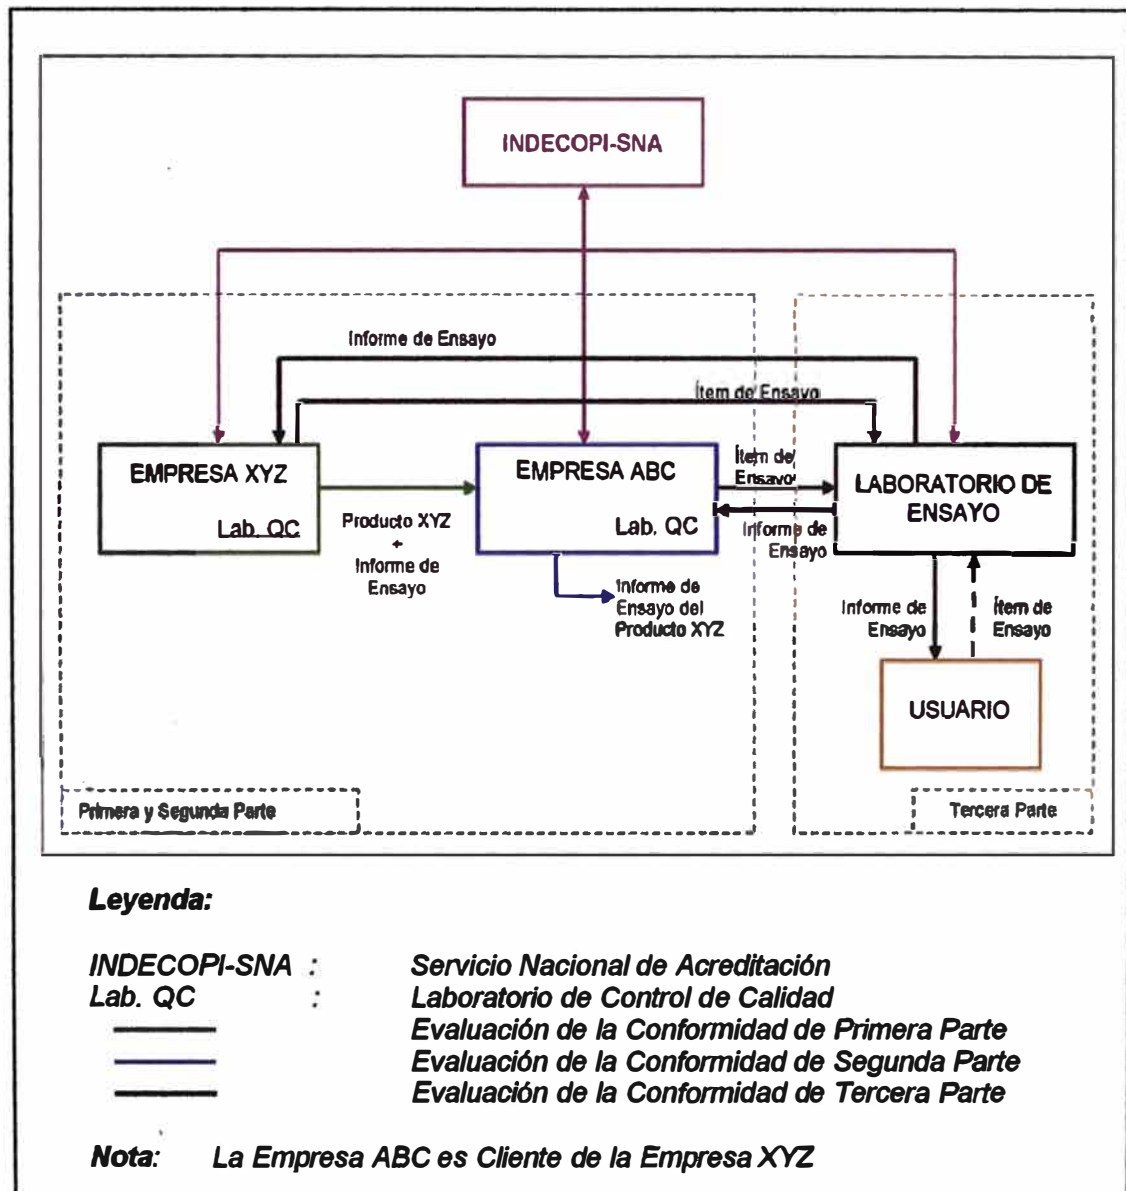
INDECOPI-SNA

Informe de Ensayo

Ítem de Ensayo

EMPRESA XYZ

Lab. QC

Producto XYZ + Informe de Ensayo

EMPRESA ABC

Lab. QC

Informe de Ensayo del Producto XYZ

Ítem de Ensayo

Informe de Ensayo

LABORATORIO DE ENSAYO

Informe de Ensayo

Ítem de Ensayo

USUARIO

Primera y Segunda Parte

Tercera Parte

Leyenda:

INDECOPI-SNA : Servicio Nacional de Acreditación
Lab. QC : Laboratorio de Control de Calidad
Evaluación de la Conformidad de Primera Parte
Evaluación de la Conformidad de Segunda Parte
Evaluación de la Conformidad de Tercera Parte

Nota: La Empresa ABC es Cliente de la Empresa XYZ